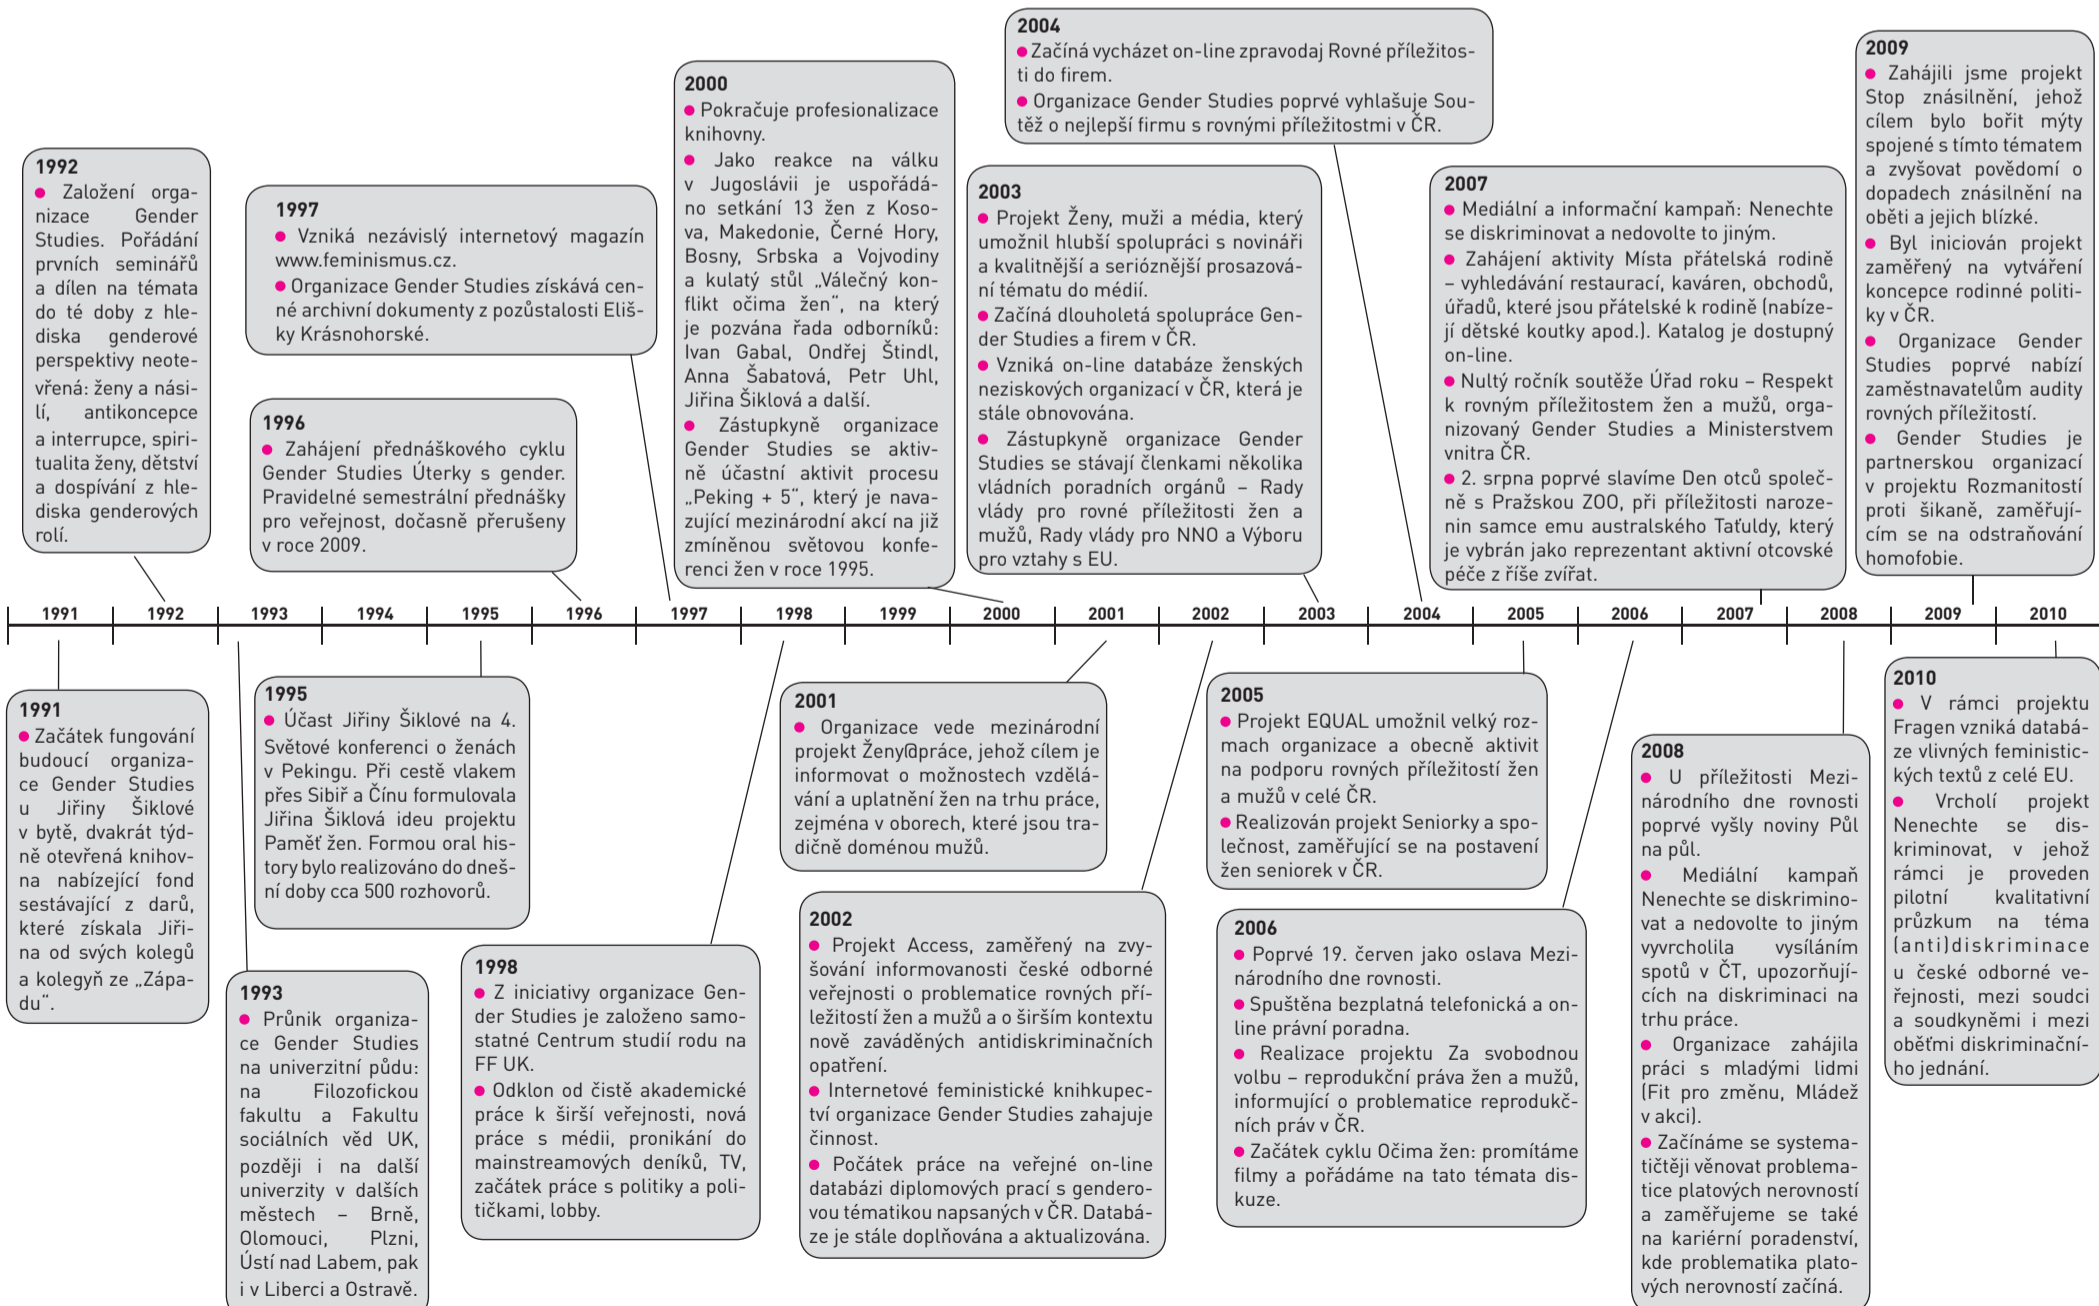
1992
Založení organizace Gender Studies. Pořádání prvních seminářů a dílen na témata do té doby z hlediska genderové perspektivy neotevřená: ženy a násilí, antikoncepce a interrupce, spiritualita ženy, dětství a dospívání z hlediska genderových rolí.

1997
Vzniká nezávislý internetový magazín www.feminismus.cz.
Organizace Gender Studies získává cenné archivní dokumenty z pozůstalosti Elišky Krásnohorské.

1996
Zahájení přednáškového cyklu Gender Studies Úterky s gender. Pravidelné semestrální přednášky pro veřejnost, dočasně přerušeny v roce 2009.

2000
Pokračuje profesionalizace knihovny.
Jako reakce na válku v Jugoslávii je uspořádáno setkání 13 žen z Kosova, Makedonie, Černé Hory, Bosny, Srbska a Vojvodiny a kulatý stůl „Válečný konflikt očima žen", na který je pozvána řada odborníků: Ivan Gabal, Ondřej Štindl, Anna Šabatová, Petr Uhl, Jiřina Šiklová a další.
Zástupkyně organizace Gender Studies se aktivně účastní aktivit procesu „Peking + 5", který je navazující mezinárodní akcí na již zmíněnou světovou konferenci žen v roce 1995.

2004
Začíná vycházet on-line zpravodaj Rovné příležitosti do firem.
Organizace Gender Studies poprvé vyhlašuje Soutěž o nejlepší firmu s rovnými příležitostmi v ČR.

2003
Projekt Ženy, muži a média, který umožnil hlubší spolupráci s novináři a kvalitnější a serióznější prosazování tématu do médií.
Začíná dlouholetá spolupráce Gender Studies a firem v ČR.
Vzniká on-line databáze ženských neziskových organizací v ČR, která je stále obnovována.
Zástupkyně organizace Gender Studies se stávají členkami několika vládních poradních orgánů – Rady vlády pro rovné příležitosti žen a mužů, Rady vlády pro NNO a Výboru pro vztahy s EU.

2007
Mediální a informační kampaň: Nenechte se diskriminovat a nedovolte to jiným.
Zahájení aktivity Místa přátelská rodině – vyhledávání restaurací, kaváren, obchodů, úřadů, které jsou přátelské k rodině (nabízejí dětské koutky apod.). Katalog je dostupný on-line.
Nultý ročník soutěže Úřad roku – Respekt k rovným příležitostem žen a mužů, organizovaný Gender Studies a Ministerstvem vnitra ČR.
2. srpna poprvé slavíme Den otců společně s Pražskou ZOO, při příležitosti narozenin samce emu australského Taťuldy, který je vybrán jako reprezentant aktivní otcovské péče z říše zvířat.

2009
Zahájili jsme projekt Stop znásilnění, jehož cílem bylo bořit mýty spojené s tímto tématem a zvyšovat povědomí o dopadech znásilnění na oběti a jejich blízké.
Byl iniciován projekt zaměřený na vytváření koncepce rodinné politiky v ČR.
Organizace Gender Studies poprvé nabízí zaměstnavatelům audity rovných příležitostí.
Gender Studies je partnerskou organizací v projektu Rozmanitostí proti šikaně, zaměřujícím se na odstraňování homofobie.

1991 1992 1993 1994 1995 1996 1997 1998 1999 2000 2001 2002 2003 2004 2005 2006 2007 2008 2009 2010

1991
Začátek fungování budoucí organizace Gender Studies u Jiřiny Šiklové v bytě, dvakrát týdně otevřená knihovna nabízející fond sestávající z darů, které získala Jiřina od svých kolegů a kolegyň ze „Západu".

1995
Účast Jiřiny Šiklové na 4. Světové konferenci o ženách v Pekingu. Při cestě vlakem přes Sibiř a Čínu formulovala Jiřina Šiklová ideu projektu Paměť žen. Formou oral history bylo realizováno do dnešní doby cca 500 rozhovorů.

1993
Průnik organizace Gender Studies na univerzitní půdu: na Filozofickou fakultu a Fakultu sociálních věd UK, později i na další univerzity v dalších městech – Brně, Olomouci, Plzni, Ústí nad Labem, pak i v Liberci a Ostravě.

1998
Z iniciativy organizace Gender Studies je založeno samostatné Centrum studií rodu na FF UK.
Odklon od čistě akademické práce k širší veřejnosti, nová práce s médii, pronikání do mainstreamových deníků, TV, začátek práce s politiky a političkami, lobby.

2001
Organizace vede mezinárodní projekt Ženy@práce, jehož cílem je informovat o možnostech vzdělávání a uplatnění žen na trhu práce, zejména v oborech, které jsou tradičně doménou mužů.

2002
Projekt Access, zaměřený na zvyšování informovanosti české odborné veřejnosti o problematice rovných příležitostí žen a mužů a o širším kontextu nově zaváděných antidiskriminačních opatření.
Internetové feministické knihkupectví organizace Gender Studies zahajuje činnost.
Počátek práce na veřejné on-line databázi diplomových prací s genderovou tématikou napsaných v ČR. Databáze je stále doplňována a aktualizována.

2005
Projekt EQUAL umožnil velký rozmach organizace a obecně aktivit na podporu rovných příležitostí žen a mužů v celé ČR.
Realizován projekt Seniorky a společnost, zaměřující se na postavení žen seniorek v ČR.

2006
Poprvé 19. červen jako oslava Mezinárodního dne rovnosti.
Spuštěna bezplatná telefonická a on-line právní poradna.
Realizace projektu Za svobodnou volbu – reprodukční práva žen a mužů, informující o problematice reprodukčních práv v ČR.
Začátek cyklu Očima žen: promítáme filmy a pořádáme na tato témata diskuze.

2008
U příležitosti Mezinárodního dne rovnosti poprvé vyšly noviny Půl na půl.
Mediální kampaň Nenechte se diskriminovat a nedovolte to jiným vyvrcholila vysíláním spotů v ČT, upozorňujících na diskriminaci na trhu práce.
Organizace zahájila práci s mladými lidmi (Fit pro změnu, Mládež v akci).
Začínáme se systematičtěji věnovat problematice platových nerovností a zaměřujeme se také na kariérní poradenství, kde problematika platových nerovností začíná.

2010
V rámci projektu Fragen vzniká databáze vlivných feministických textů z celé EU.
Vrcholí projekt Nenechte se diskriminovat, v jehož rámci je proveden pilotní kvalitativní průzkum na téma (anti)diskriminace u české odborné veřejnosti, mezi soudci a soudkyněmi i mezi oběťmi diskriminačního jednání.